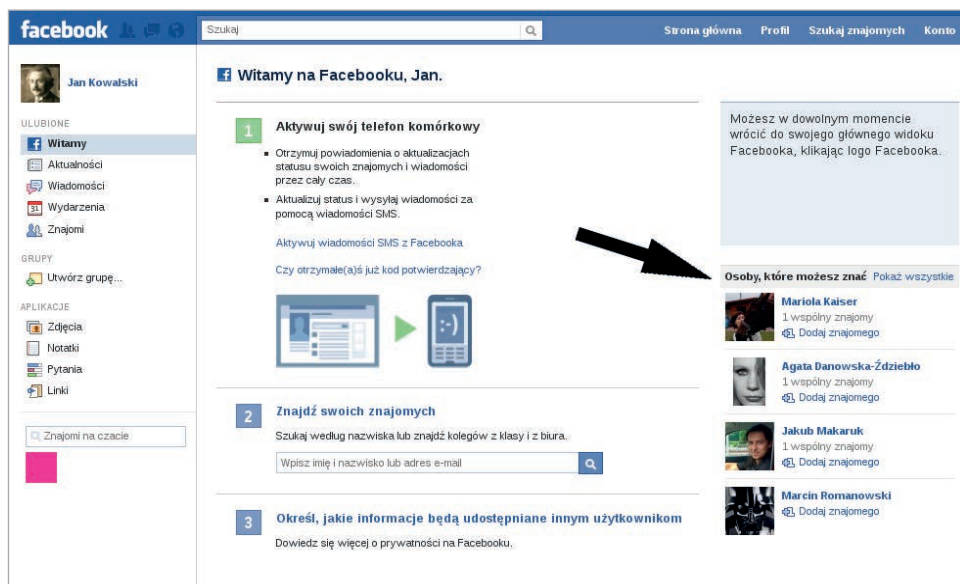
facebook

Szukaj

Strona główna Profil Szukaj znajomych Konto

Jan Kowalski

ULUBIONE
Witamy
Aktualności
Wiadomości
Wydarzenia
Znajomi

GRUPY
Utwórz grupę...

APLIKACJE
Zdjęcia
Notatki
Pytania
Linki

Znajomi na czacie

Witamy na Facebooku, Jan.

1 Aktywuj swój telefon komórkowy

- Otrzymuj powiadomienia o aktualizacjach statusu swoich znajomych i wiadomości przez cały czas.
- Aktualizuj status i wysyłaj wiadomości za pomocą wiadomości SMS.

Aktywuj wiadomości SMS z Facebooka

Czy otrzymałe(a)ś już kod potwierdzający?

:-)

2 Znajdź swoich znajomych

Szukaj według nazwiska lub znajdź kolegów z klasy i z biura.

Wpisz imię i nazwisko lub adres e-mail

3 Określ, jakie informacje będą udostępniane innym użytkownikom

Dowiedz się więcej o prywatności na Facebooku.

Możesz w dowolnym momencie wrócić do swojego głównego widoku Facebooka, klikając logo Facebooka.

Osoby, które możesz znać Pokaż wszystkie

Mariola Kaiser
1 wspólny znajomy
Dodaj znajomego

Agata Danowska-Ździebło
1 wspólny znajomy
Dodaj znajomego

Jakub Makaruk
1 wspólny znajomy
Dodaj znajomego

Marcin Romanowski
Dodaj znajomego